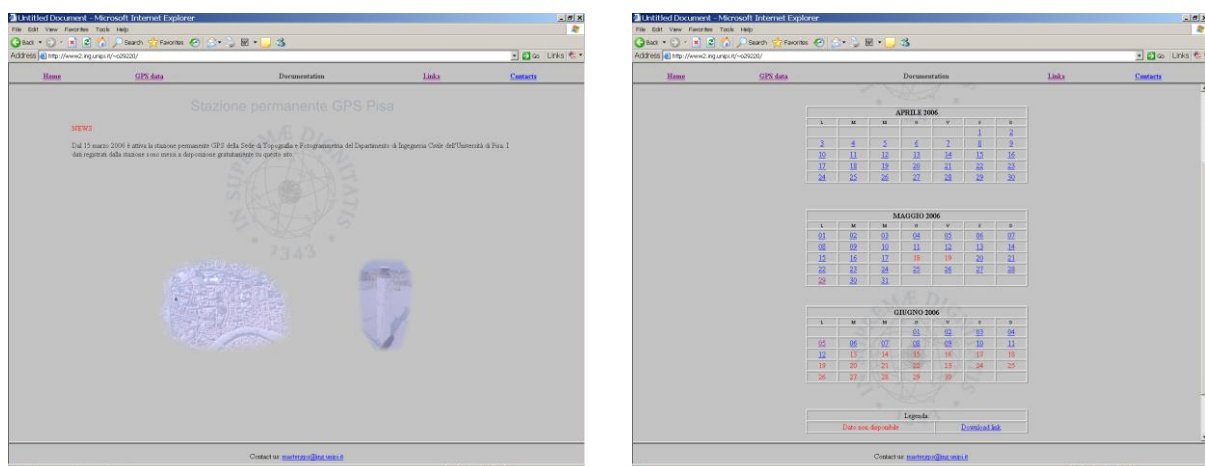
Untitled Document - Microsoft Internet Explorer

File Edit View Favorites Tools Help

Back Search Favorites

Address http://www2.ing.unipi.it/~o29220/

Go Links

Home GPS data Documentation Links Contacts

Stazione permanente GPS Pisa

NEWS

Dal 15 marzo 2006 è attiva la stazione permanente GPS della Sede di Topografia e Fotogrammetria del Dipartimento di Ingegneria Civile dell'Università di Pisa. I dati registrati dalla stazione sono messi a disposizione gratuitamente su questo sito.

Contact us: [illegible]@ing.unipi.it

Untitled Document - Microsoft Internet Explorer

File Edit View Favorites Tools Help

Back Search Favorites

Address http://www2.ing.unipi.it/~o29220/

Go Links

Home GPS data Documentation Links Contacts

APRILE 2006

| L | M | M | G | V | S | D |
|---|---|---|---|---|---|---|
| | | | | | 1 | 2 |
| 3 | 4 | 5 | 6 | 7 | 8 | 9 |
| 10 | 11 | 12 | 13 | 14 | 15 | 16 |
| 17 | 18 | 19 | 20 | 21 | 22 | 23 |
| 24 | 25 | 26 | 27 | 28 | 29 | 30 |

MAGGIO 2006

| L | M | M | G | V | S | D |
|---|---|---|---|---|---|---|
| 01 | 02 | 03 | 04 | 05 | 06 | 07 |
| 08 | 09 | 10 | 11 | 12 | 13 | 14 |
| 15 | 16 | 17 | 18 | 19 | 20 | 21 |
| 22 | 23 | 24 | 25 | 26 | 27 | 28 |
| 29 | 30 | 31 | | | | |

GIUGNO 2006

| L | M | M | G | V | S | D |
|---|---|---|---|---|---|---|
| | | | 01 | 02 | 03 | 04 |
| 05 | 06 | 07 | 08 | 09 | 10 | 11 |
| 12 | 13 | 14 | 15 | 16 | 17 | 18 |
| 19 | 20 | 21 | 22 | 23 | 24 | 25 |
| 26 | 27 | 28 | 29 | 30 | | |

Legenda:

Dato non disponibile Download link

Contact us: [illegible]@ing.unipi.it